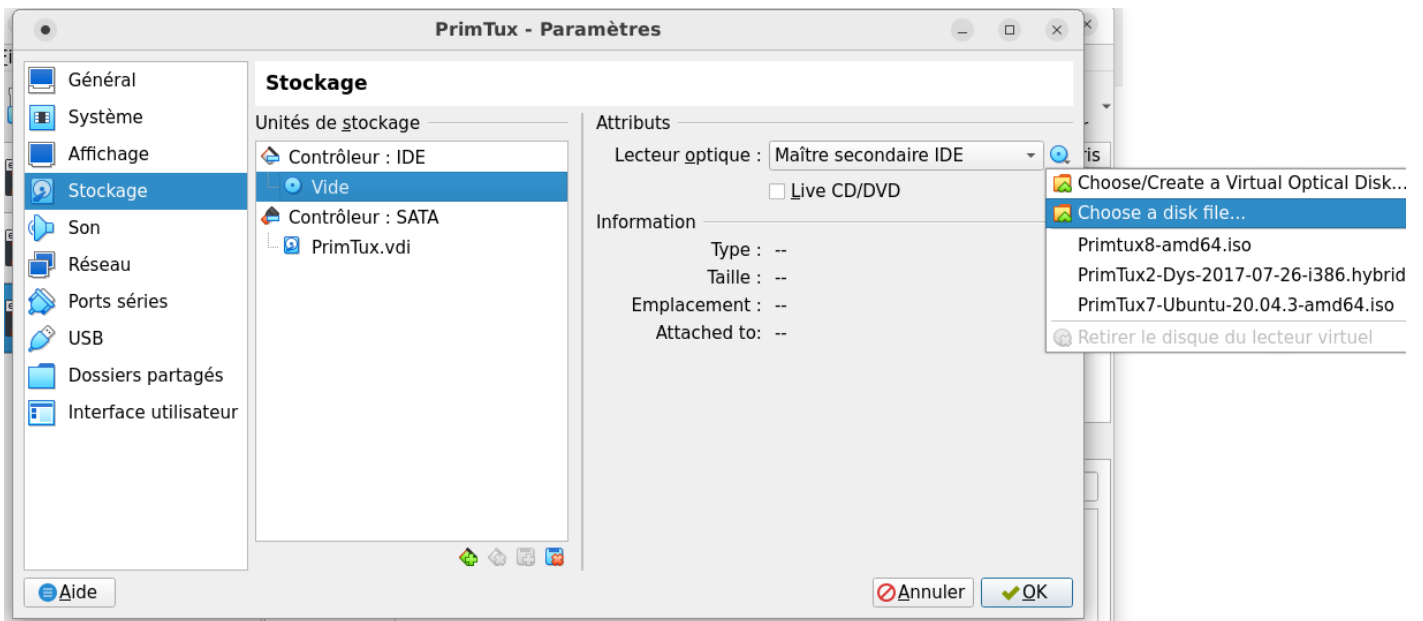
PrimTux - Paramètres

Général
Système
Affichage
Stockage
Son
Réseau
Ports séries
USB
Dossiers partagés
Interface utilisateur

Stockage

Unités de stockage
Contrôleur : IDE
Vide
Contrôleur : SATA
PrimTux.vdi

Attributs
Lecteur optique : Maître secondaire IDE
Live CD/DVD

Information
Type : --
Taille : --
Emplacement : --
Attached to: --

ris

Choose/Create a Virtual Optical Disk...
Choose a disk file...
Primtux8-amd64.iso
PrimTux2-Dys-2017-07-26-i386.hybrid
PrimTux7-Ubuntu-20.04.3-amd64.iso
Retirer le disque du lecteur virtuel

Aide
Annuler
OK